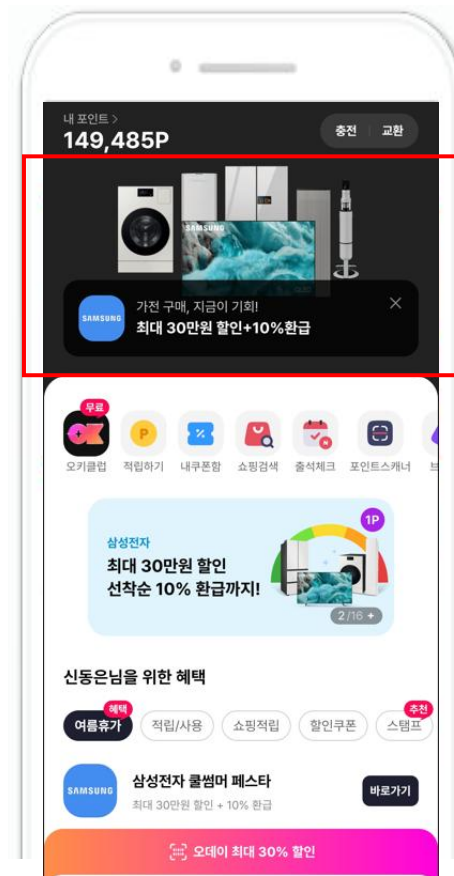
내 포인트 >
149,485P
충전 | 교환

SAMSUNG
SAMSUNG
가전 구매, 지금이 기회!
최대 30만원 할인+10%환급

무료
오키클럽
P
적립하기
%
내쿠폰함
쇼핑검색
출석체크
포인트스캐너

삼성전자
최대 30만원 할인
선착순 10% 환급까지!
1P
2/16 +

신동은님을 위한 혜택
혜택
여름휴가
적립/사용
쇼핑적립
할인쿠폰
추천
스탬프

SAMSUNG
삼성전자 쿨썸머 페스타
최대 30만원 할인 + 10% 환급
바로가기

오데이 최대 30% 할인